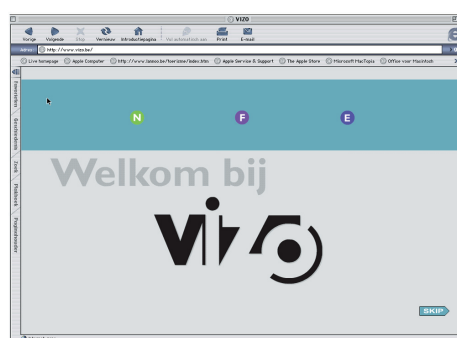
VIZO

Vorige Volgende Stop Vernieuw Introductiepagina Automatisch invullen Print E-mail

Adres: http://www.vizo.be/

Live homepage Apple Computer http://www.laeso.be/toerisme/index.htm Apple Service & Support The Apple Store Microsoft MacTopia Office voor Macintosh

Favorieten Geschiedenis Zoek Plakboek Paginahouder

N F E

Welkom bij

VIZO

SKIP